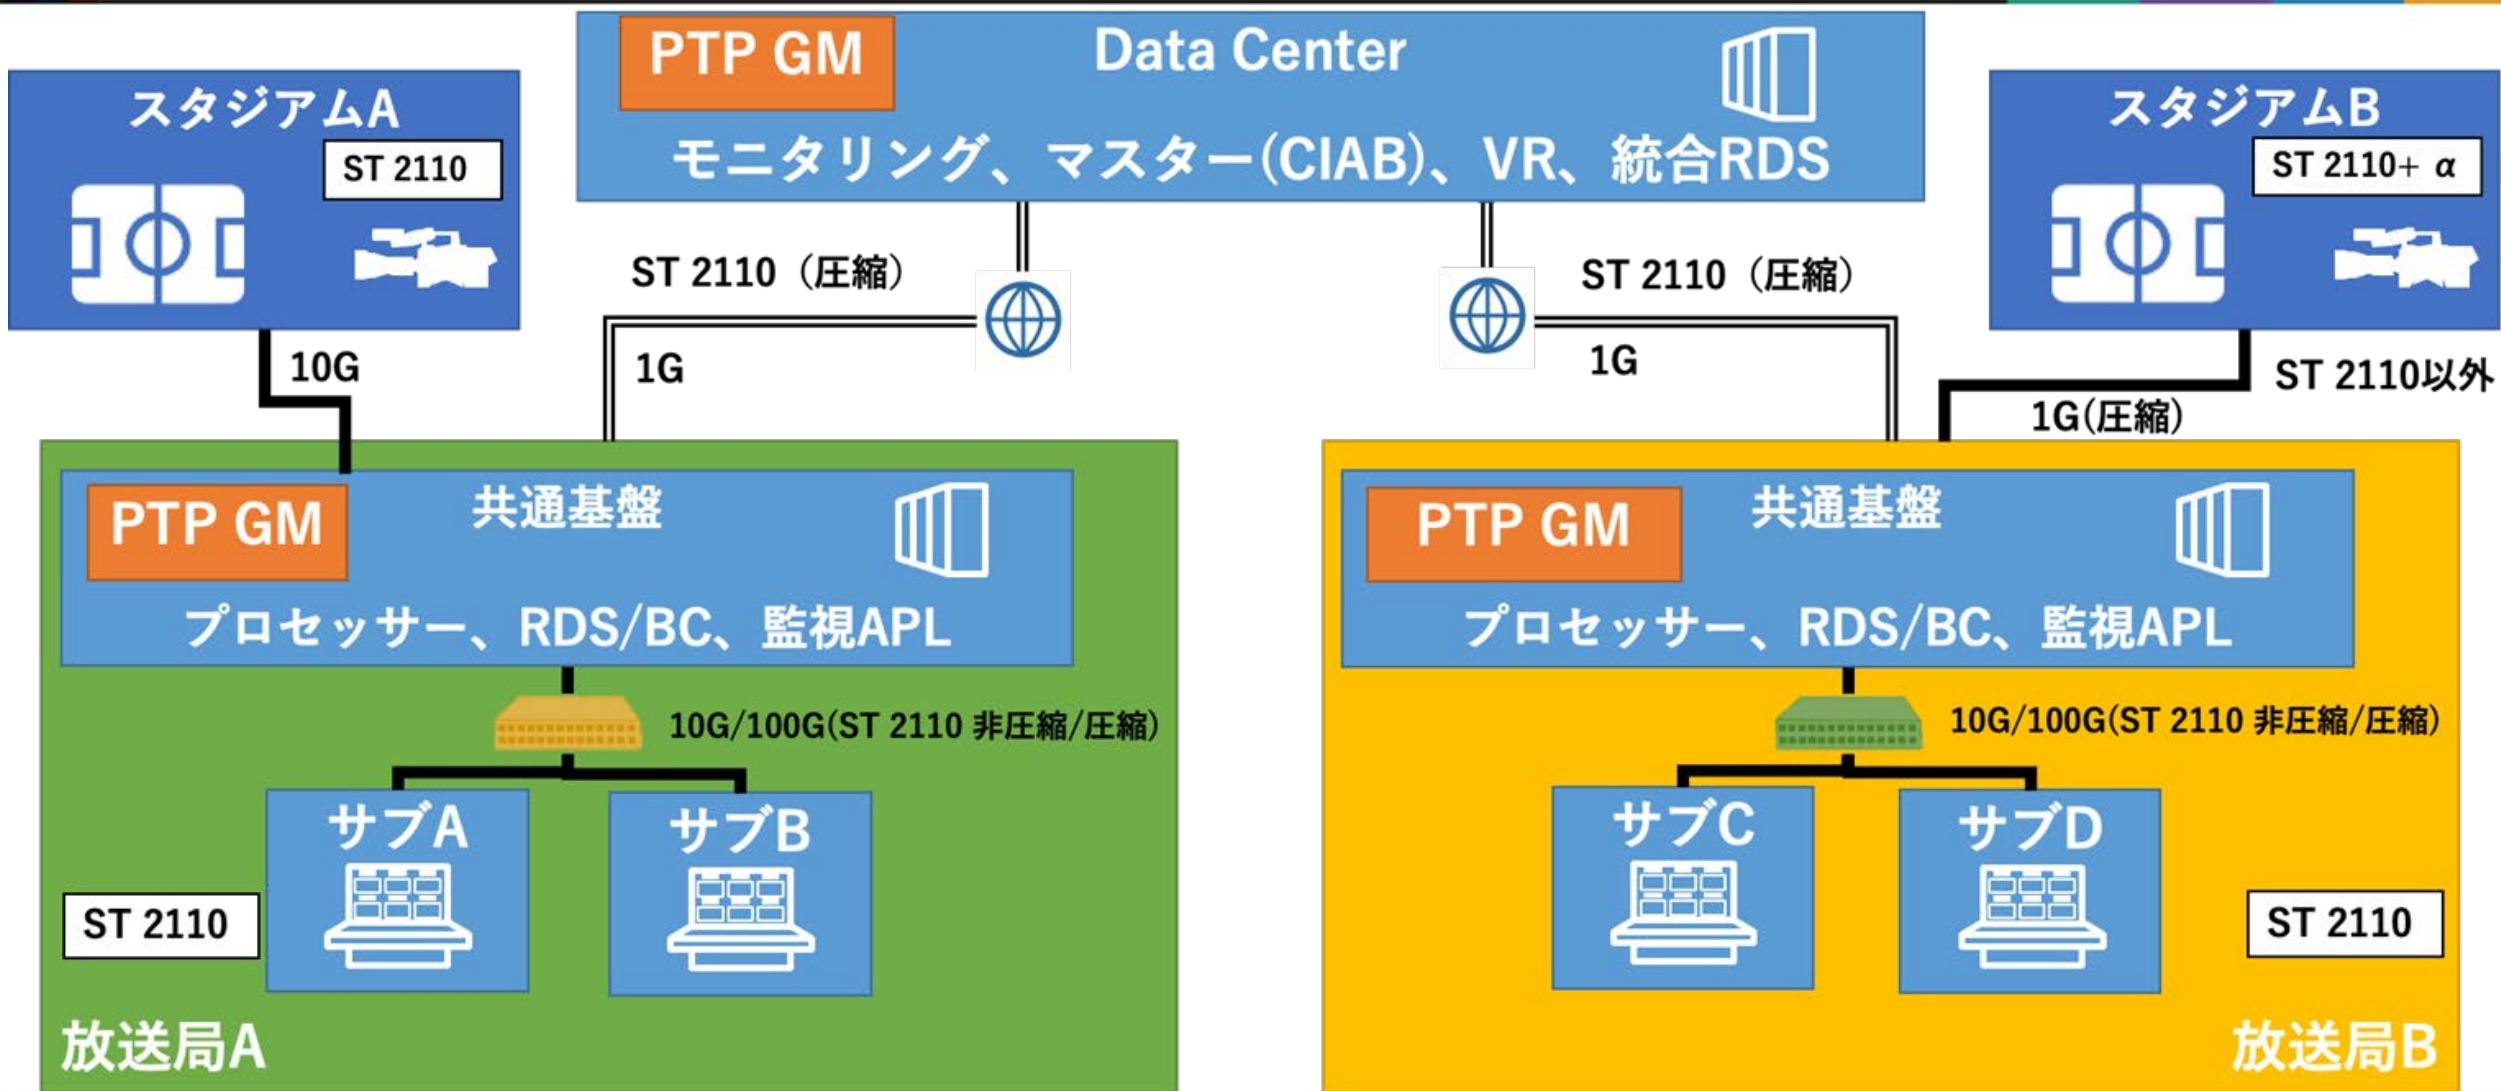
PTP GM
Data Center
モニタリング、マスター(CIAB)、VR、統合RDS

スタジアムA
ST 2110

スタジアムB
ST 2110+ α

ST 2110（圧縮）
ST 2110（圧縮）

10G
1G
1G
ST 2110以外
1G(圧縮)

PTP GM
共通基盤
プロセッサー、RDS/BC、監視APL
10G/100G(ST 2110 非圧縮/圧縮)
サブA
サブB
ST 2110
放送局A

PTP GM
共通基盤
プロセッサー、RDS/BC、監視APL
10G/100G(ST 2110 非圧縮/圧縮)
サブC
サブD
ST 2110
放送局B